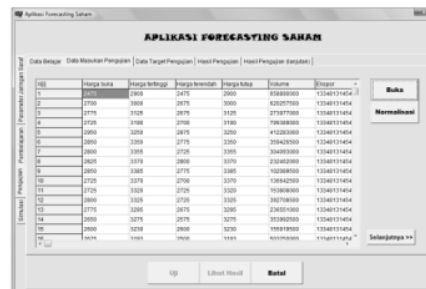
Aplikasi Forecasting Saham

APLIKASI FORECASTING SAHAM

Data Belajar | Data Masukan Pengujian | Data Target Pengujian | Hasil Pengujian | Hasil Pengujian (lanjutan)

Parameter Jaringan Saraf | Pembelajaran | Pengujian | Simulasi

| NO | Harga buka | Harga tertinggi | Harga terendah | Harga tutup | Volume | Ekspor |
|---|---|---|---|---|---|---|
| 1 | 2475 | 2900 | 2475 | 2900 | 658899000 | 13340131454 |
| 2 | 2700 | 3000 | 2675 | 3000 | 626257500 | 13340131454 |
| 3 | 2775 | 3125 | 2675 | 3125 | 273977000 | 13340131454 |
| 4 | 2725 | 3100 | 2700 | 3100 | 786388000 | 13340131454 |
| 5 | 2950 | 3250 | 2875 | 3250 | 412283000 | 13340131454 |
| 6 | 2850 | 3350 | 2775 | 3350 | 359428500 | 13340131454 |
| 7 | 2800 | 3355 | 2725 | 3355 | 334953000 | 13340131454 |
| 8 | 2825 | 3370 | 2800 | 3370 | 232402000 | 13340131454 |
| 9 | 2850 | 3385 | 2775 | 3385 | 102089500 | 13340131454 |
| 10 | 2725 | 3370 | 2700 | 3370 | 136942500 | 13340131454 |
| 11 | 2725 | 3320 | 2725 | 3320 | 153808000 | 13340131454 |
| 12 | 2800 | 3325 | 2725 | 3325 | 392708500 | 13340131454 |
| 13 | 2775 | 3295 | 2675 | 3295 | 236551000 | 13340131454 |
| 14 | 2650 | 3275 | 2575 | 3275 | 353892500 | 13340131454 |
| 15 | 2600 | 3230 | 2600 | 3230 | 155918500 | 13340131454 |
| 16 | 2575 | 3193 | 2500 | 3193 | 503359000 | 13340131454 |

Buka

Normalisasi

Selanjutnya >>

Uji | Lihat Hasil | Batal